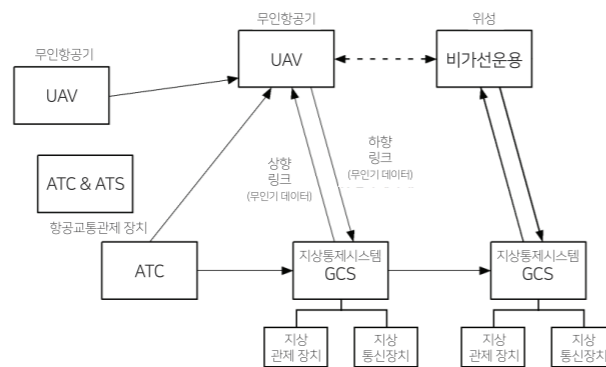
무인항공기
UAV

무인항공기
UAV

위성
비가선운용

ATC & ATS
항공교통관제 장치

ATC

상향
링크
(무인기 데이터)

하향
링크
(무인기 데이터)

지상통제시스템
GCS

지상통제시스템
GCS

지상
관제 장치

지상
통신장치

지상
관제 장치

지상
통신장치